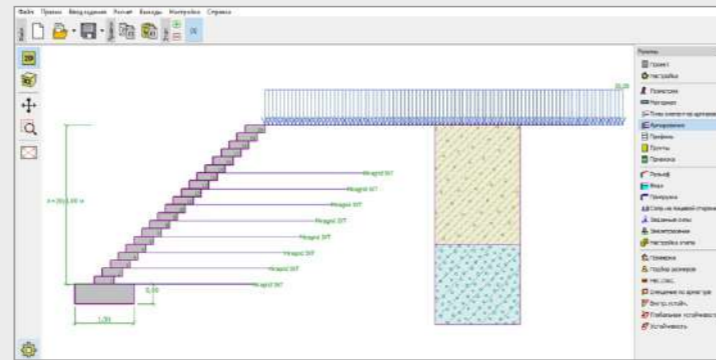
Файл Правка Ввод данных Расчет Выходы Настройки Справка

Режимы
Проект
Настройки
Геометрия
Материалы
Типы элементов армирования
Армирование
Профиль
Грунты
Привязка
Рельеф
Вода
Пригрузка
Сила на лицевой стороне
Заданные силы
Землетрясение
Настройка этапа
Проверка
Подбор размеров
Нес. спос.
Смещение по арматуре
Внутр. устойч.
Глобальная устойчивость
Устойчивость

10,00
h = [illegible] m
Miragrid 3XT
Miragrid 3XT
Miragrid 3XT
Miragrid 3XT
Miragrid 3XT
Miragrid 3XT
Miragrid 3XT
Miragrid 3XT
0,30
1,50